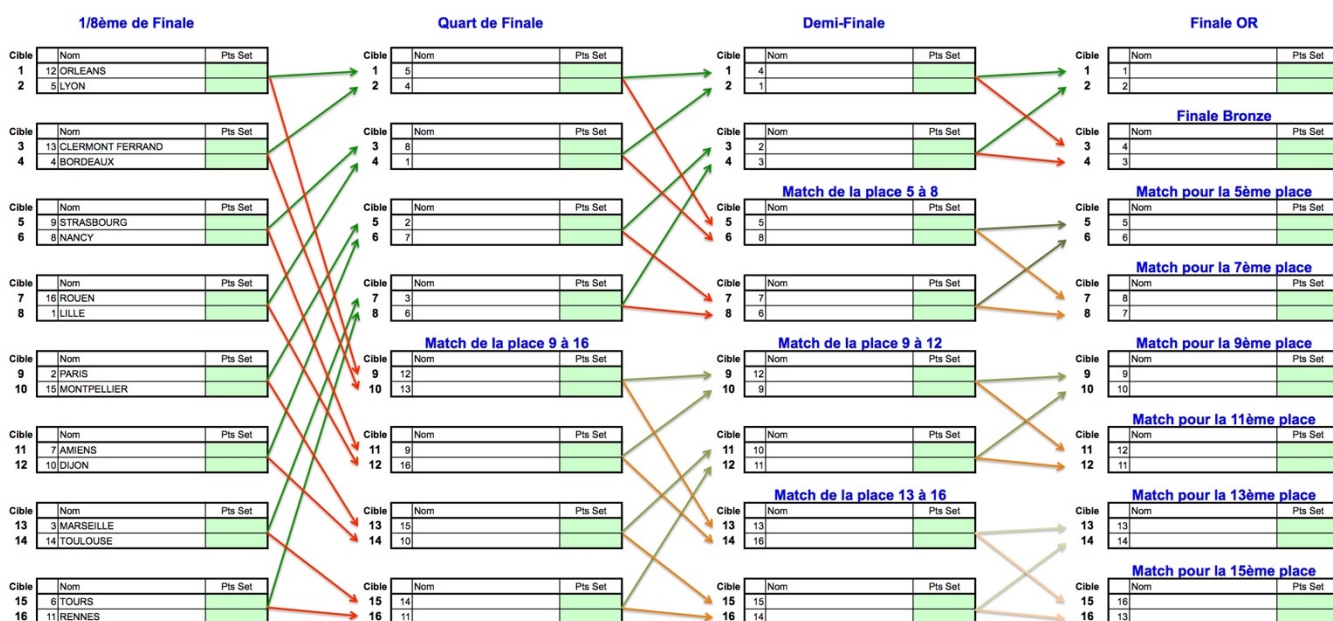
1/8ème de Finale

| Cible | | Nom | Pts Set |
|---|---|---|---|
| 1 | 12 | ORLEANS | |
| 2 | 5 | LYON | |

| Cible | | Nom | Pts Set |
|---|---|---|---|
| 3 | 13 | CLERMONT FERRAND | |
| 4 | 4 | BORDEAUX | |

| Cible | | Nom | Pts Set |
|---|---|---|---|
| 5 | 9 | STRASBOURG | |
| 6 | 8 | NANCY | |

| Cible | | Nom | Pts Set |
|---|---|---|---|
| 7 | 16 | ROUEN | |
| 8 | 1 | LILLE | |

| Cible | | Nom | Pts Set |
|---|---|---|---|
| 9 | 2 | PARIS | |
| 10 | 15 | MONTPELLIER | |

| Cible | | Nom | Pts Set |
|---|---|---|---|
| 11 | 7 | AMIENS | |
| 12 | 10 | DIJON | |

| Cible | | Nom | Pts Set |
|---|---|---|---|
| 13 | 3 | MARSEILLE | |
| 14 | 14 | TOULOUSE | |

| Cible | | Nom | Pts Set |
|---|---|---|---|
| 15 | 6 | TOURS | |
| 16 | 11 | RENNES | |

Quart de Finale

| Cible | | Nom | Pts Set |
|---|---|---|---|
| 1 | 5 | | |
| 2 | 4 | | |

| Cible | | Nom | Pts Set |
|---|---|---|---|
| 3 | 8 | | |
| 4 | 1 | | |

| Cible | | Nom | Pts Set |
|---|---|---|---|
| 5 | 2 | | |
| 6 | 7 | | |

| Cible | | Nom | Pts Set |
|---|---|---|---|
| 7 | 3 | | |
| 8 | 6 | | |

Match de la place 9 à 16

| Cible | | Nom | Pts Set |
|---|---|---|---|
| 9 | 12 | | |
| 10 | 13 | | |

| Cible | | Nom | Pts Set |
|---|---|---|---|
| 11 | 9 | | |
| 12 | 16 | | |

| Cible | | Nom | Pts Set |
|---|---|---|---|
| 13 | 15 | | |
| 14 | 10 | | |

| Cible | | Nom | Pts Set |
|---|---|---|---|
| 15 | 14 | | |
| 16 | 11 | | |

Demi-Finale

| Cible | | Nom | Pts Set |
|---|---|---|---|
| 1 | 4 | | |
| 2 | 1 | | |

| Cible | | Nom | Pts Set |
|---|---|---|---|
| 3 | 2 | | |
| 4 | 3 | | |

Match de la place 5 à 8

| Cible | | Nom | Pts Set |
|---|---|---|---|
| 5 | 5 | | |
| 6 | 8 | | |

| Cible | | Nom | Pts Set |
|---|---|---|---|
| 7 | 7 | | |
| 8 | 6 | | |

Match de la place 9 à 12

| Cible | | Nom | Pts Set |
|---|---|---|---|
| 9 | 12 | | |
| 10 | 9 | | |

| Cible | | Nom | Pts Set |
|---|---|---|---|
| 11 | 10 | | |
| 12 | 11 | | |

Match de la place 13 à 16

| Cible | | Nom | Pts Set |
|---|---|---|---|
| 13 | 13 | | |
| 14 | 16 | | |

| Cible | | Nom | Pts Set |
|---|---|---|---|
| 15 | 15 | | |
| 16 | 14 | | |

Finale OR

| Cible | | Nom | Pts Set |
|---|---|---|---|
| 1 | 1 | | |
| 2 | 2 | | |

Finale Bronze

| Cible | | Nom | Pts Set |
|---|---|---|---|
| 3 | 4 | | |
| 4 | 3 | | |

Match pour la 5ème place

| Cible | | Nom | Pts Set |
|---|---|---|---|
| 5 | 5 | | |
| 6 | 6 | | |

Match pour la 7ème place

| Cible | | Nom | Pts Set |
|---|---|---|---|
| 7 | 8 | | |
| 8 | 7 | | |

Match pour la 9ème place

| Cible | | Nom | Pts Set |
|---|---|---|---|
| 9 | 9 | | |
| 10 | 10 | | |

Match pour la 11ème place

| Cible | | Nom | Pts Set |
|---|---|---|---|
| 11 | 12 | | |
| 12 | 11 | | |

Match pour la 13ème place

| Cible | | Nom | Pts Set |
|---|---|---|---|
| 13 | 13 | | |
| 14 | 14 | | |

Match pour la 15ème place

| Cible | | Nom | Pts Set |
|---|---|---|---|
| 15 | 16 | | |
| 16 | 13 | | |